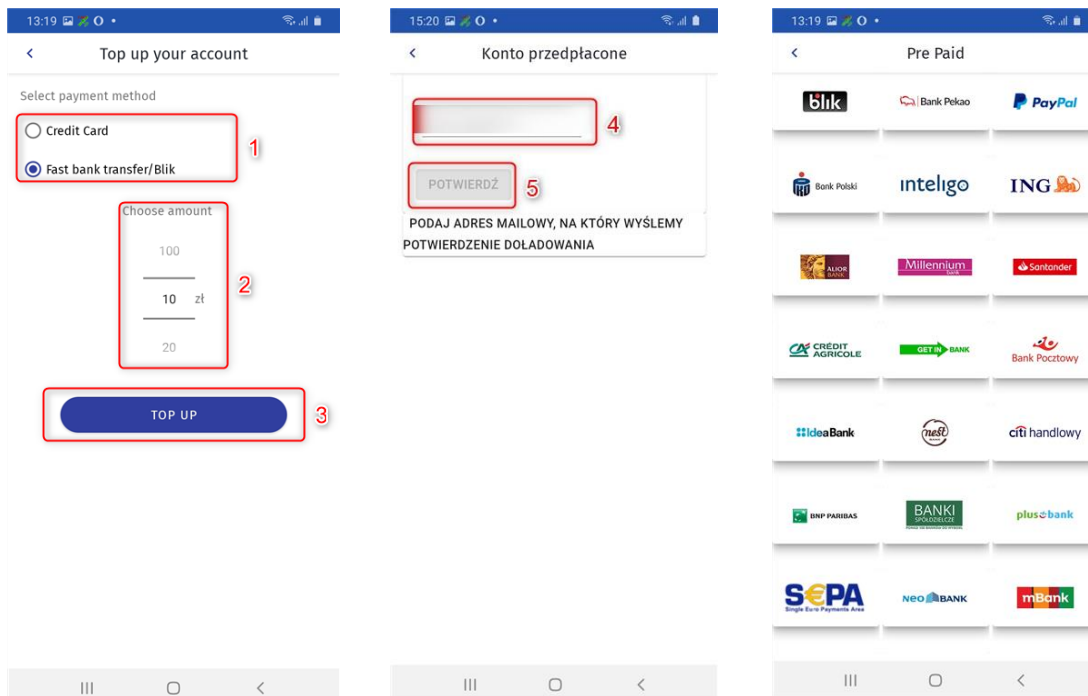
13:19

Top up your account

Select payment method

Credit Card

Fast bank transfer/Blik

1

Choose amount

100

10 zł

20

2

TOP UP

3

15:20

Konto przedpłacone

4

POTWIERDŹ

5

PODAJ ADRES MAILOWY, NA KTÓRY WYŚLEMY POTWIERDZENIE DOŁADOWANIA

13:19

Pre Paid

blik

Bank Pekao

PayPal

Bank Polski

inteligo

ING

ALIOR BANK

Millennium bank

Santander

CRÉDIT AGRICOLE

GET IN BANK

Bank Pocztowy

IdeaBank

nest

citi handlowy

BNP PARIBAS

BANKI SPÓŁDZIELCZE

plus bank

SEPA Single Euro Payments Area

NEO BANK

mBank